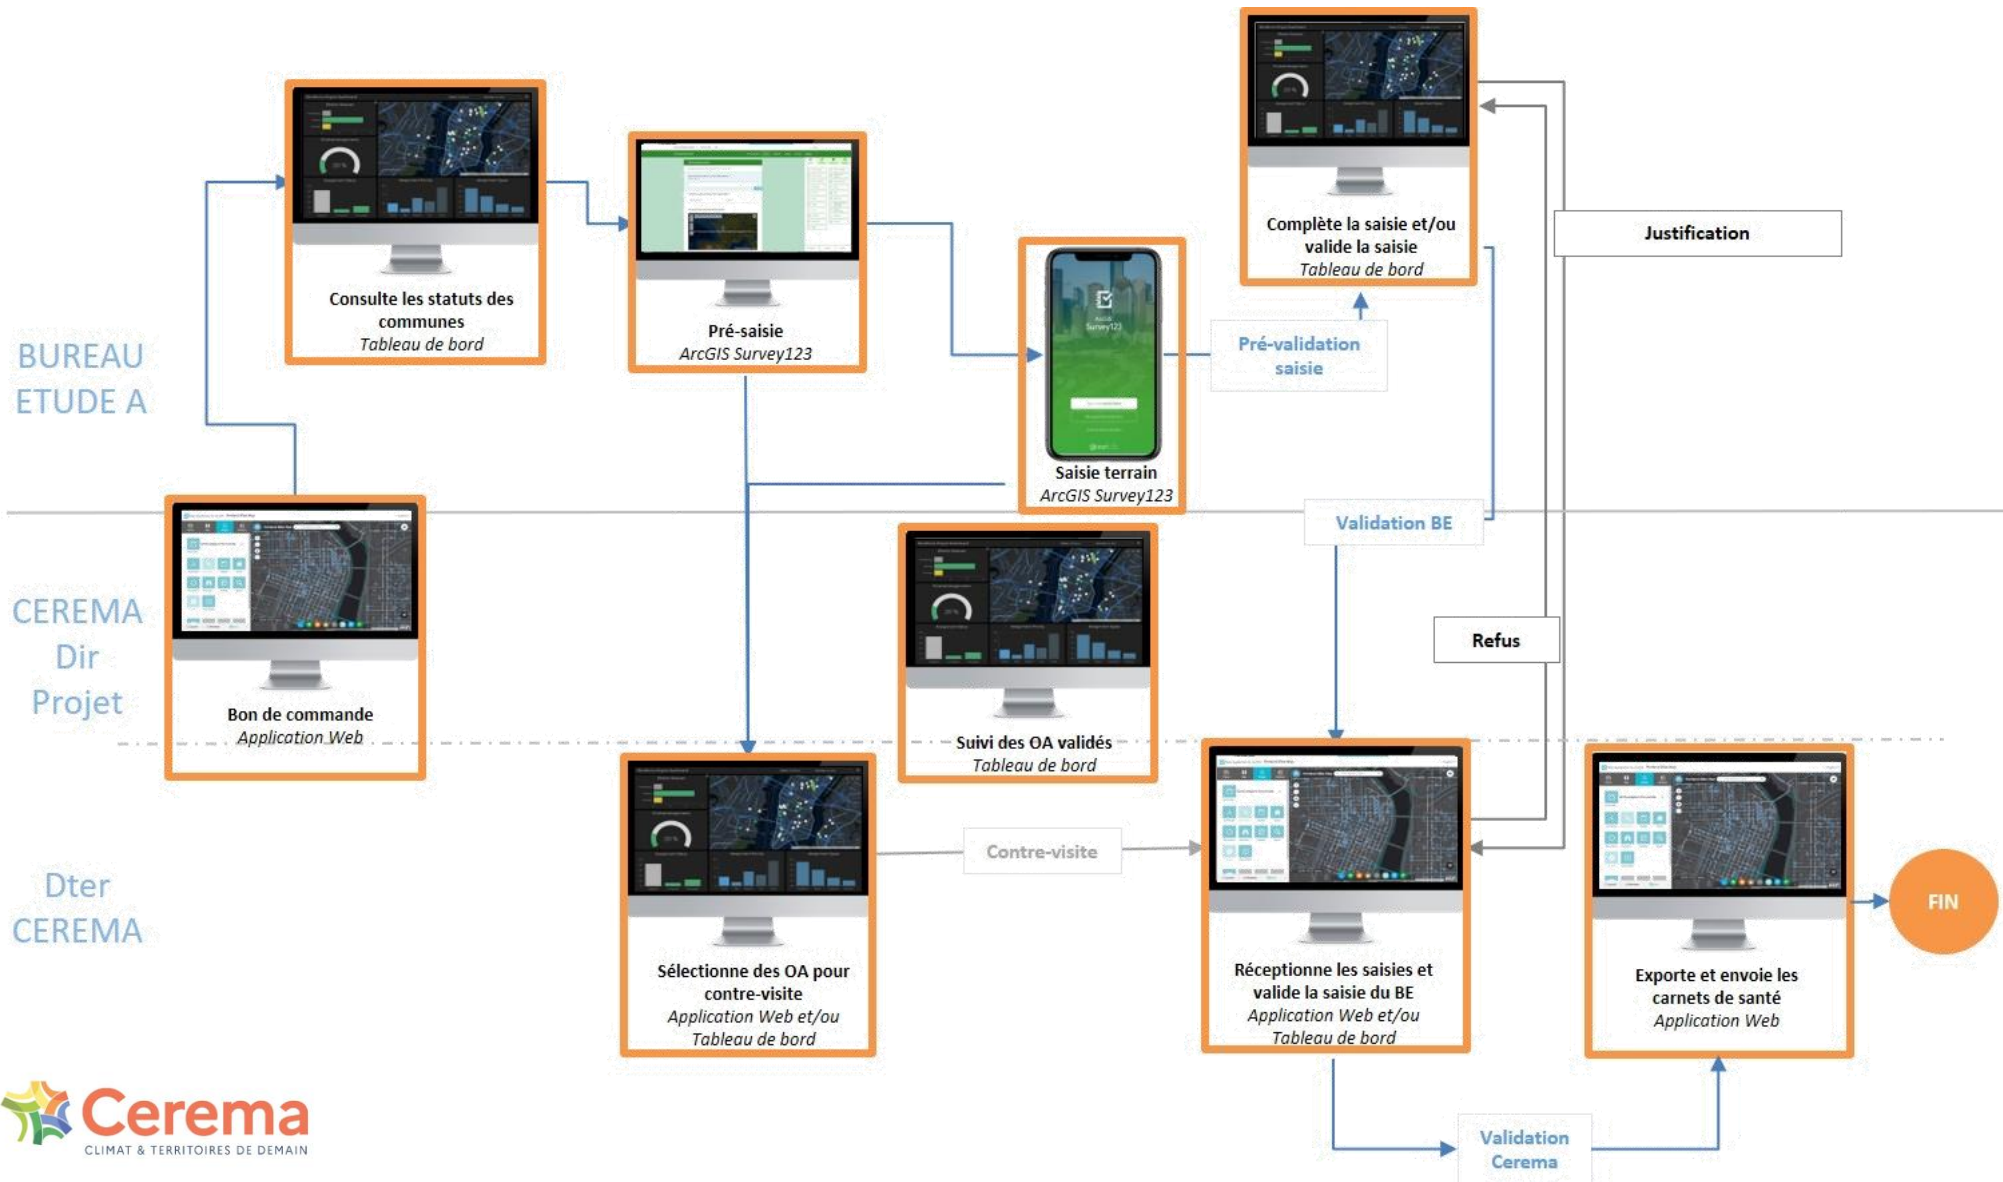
BUREAU ETUDE A

CEREMA Dir Projet

Dter CEREMA

Consulte les statuts des communes
*Tableau de bord*

Pré-saisie
*ArcGIS Survey123*

Saisie terrain
*ArcGIS Survey123*

Pré-validation saisie

Complète la saisie et/ou valide la saisie
*Tableau de bord*

Justification

Validation BE

Refus

Bon de commande
*Application Web*

Suivi des OA validés
*Tableau de bord*

Sélectionne des OA pour contre-visite
*Application Web et/ou Tableau de bord*

Contre-visite

Réceptionne les saisies et valide la saisie du BE
*Application Web et/ou Tableau de bord*

Exporte et envoie les carnets de santé
*Application Web*

FIN

Validation Cerema

Cerema
CLIMAT & TERRITOIRES DE DEMAIN